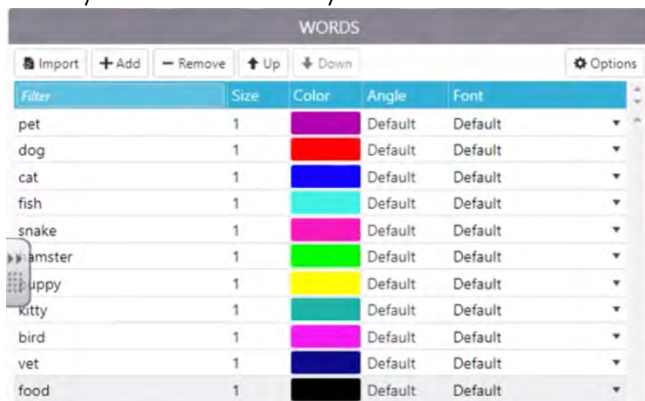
WORDS

Import + Add — Remove Up Down Options

| Filter | Size | Color | Angle | Font |
|---|---|---|---|---|
| pet | 1 | | Default | Default |
| dog | 1 | | Default | Default |
| cat | 1 | | Default | Default |
| fish | 1 | | Default | Default |
| snake | 1 | | Default | Default |
| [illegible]amster | 1 | | Default | Default |
| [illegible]uppy | 1 | | Default | Default |
| kitty | 1 | | Default | Default |
| bird | 1 | | Default | Default |
| vet | 1 | | Default | Default |
| food | 1 | | Default | Default |